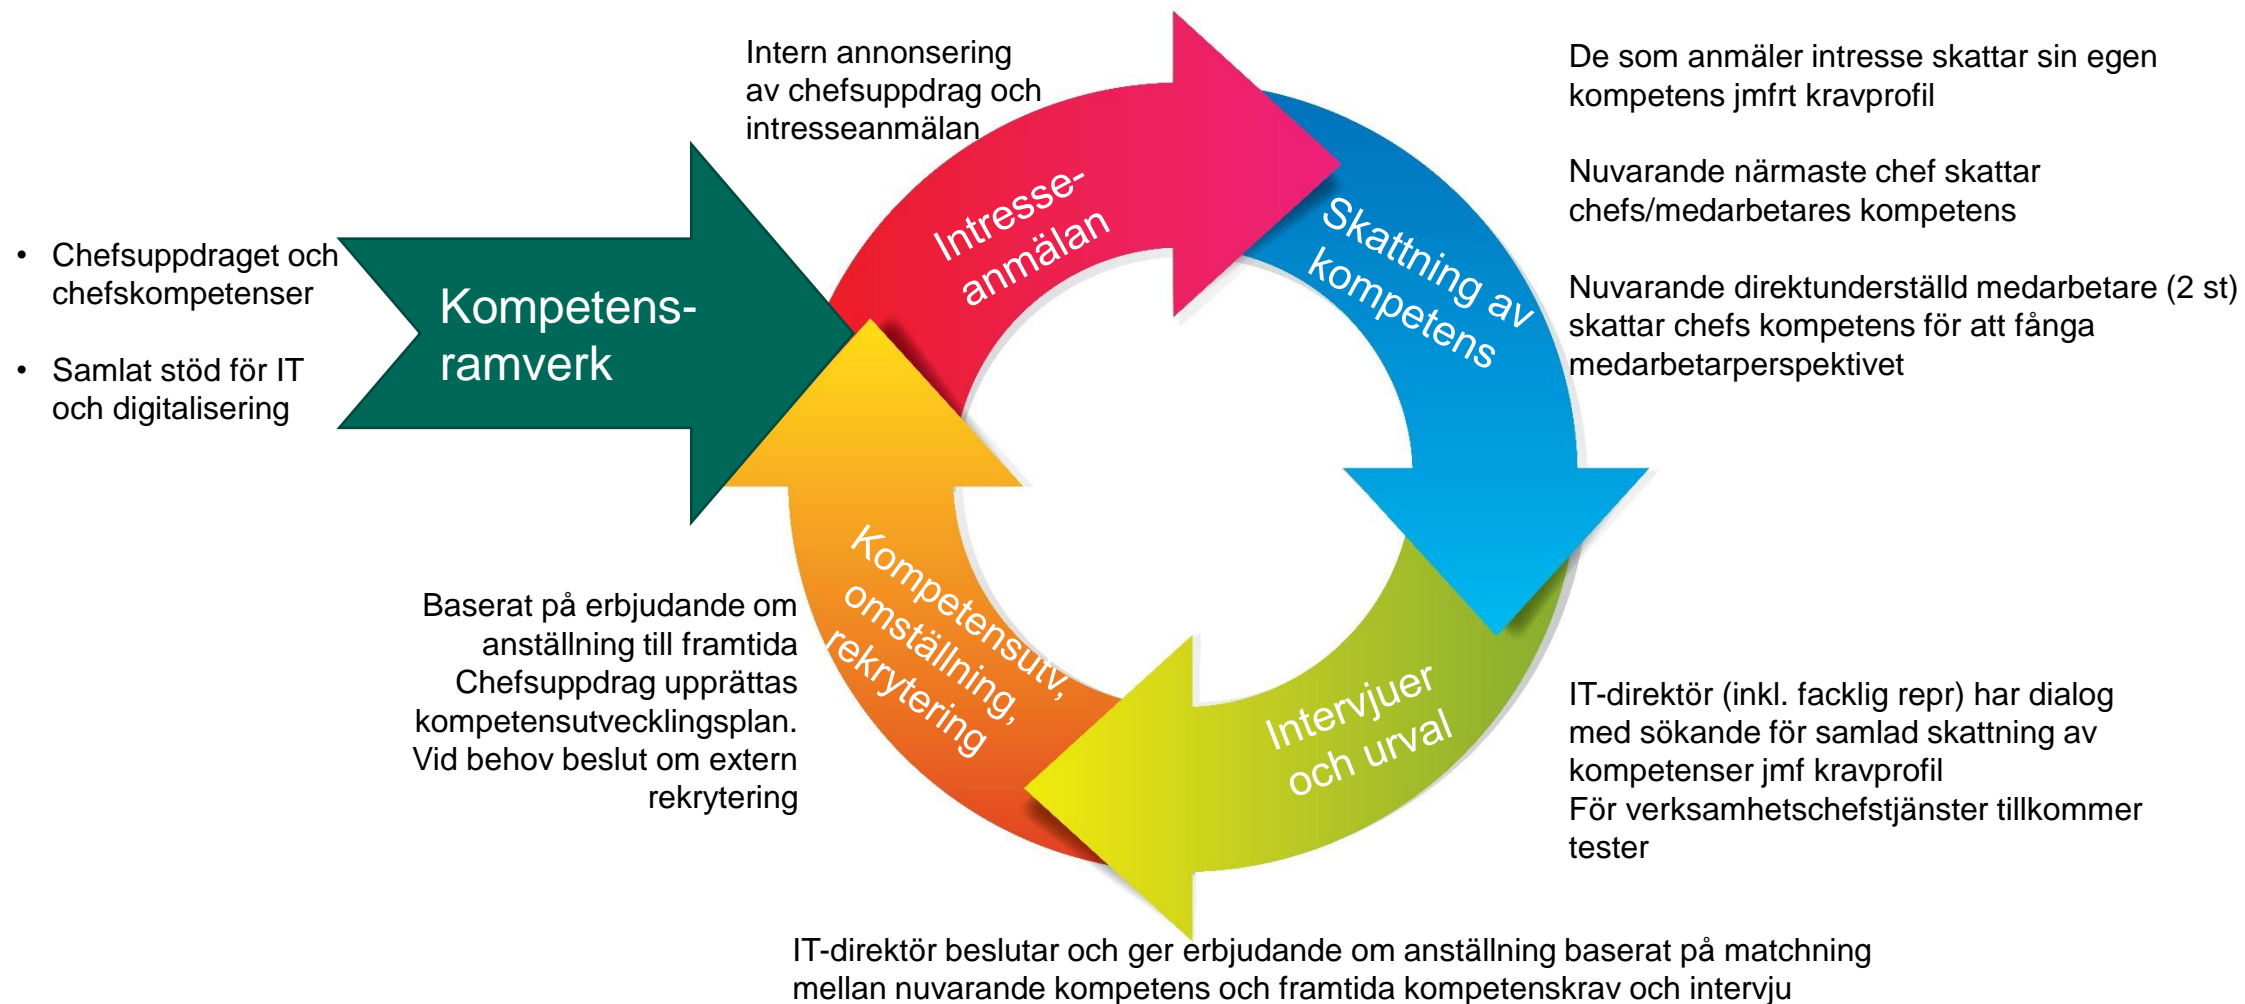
• Chefsuppdraget och chefskompetenser

• Samlat stöd för IT och digitalisering

Kompetens-ramverk

Intern annonsering av chefsuppdrag och intresseanmälan

Intresse-anmälan

De som anmäler intresse skattar sin egen kompetens jmfrt kravprofil

Nuvarande närmaste chef skattar chefs/medarbetares kompetens

Nuvarande direktunderställd medarbetare (2 st) skattar chefs kompetens för att fånga medarbetarperspektivet

Skattning av kompetens

Intervjuer och urval

IT-direktör (inkl. facklig repr) har dialog med sökande för samlad skattning av kompetenser jmf kravprofil
För verksamhetschefstjänster tillkommer tester

Kompetensutv, omställning, rekrytering

Baserat på erbjudande om anställning till framtida Chefsuppdrag upprättas kompetensutvecklingsplan. Vid behov beslut om extern rekrytering

IT-direktör beslutar och ger erbjudande om anställning baserat på matchning mellan nuvarande kompetens och framtida kompetenskrav och intervju